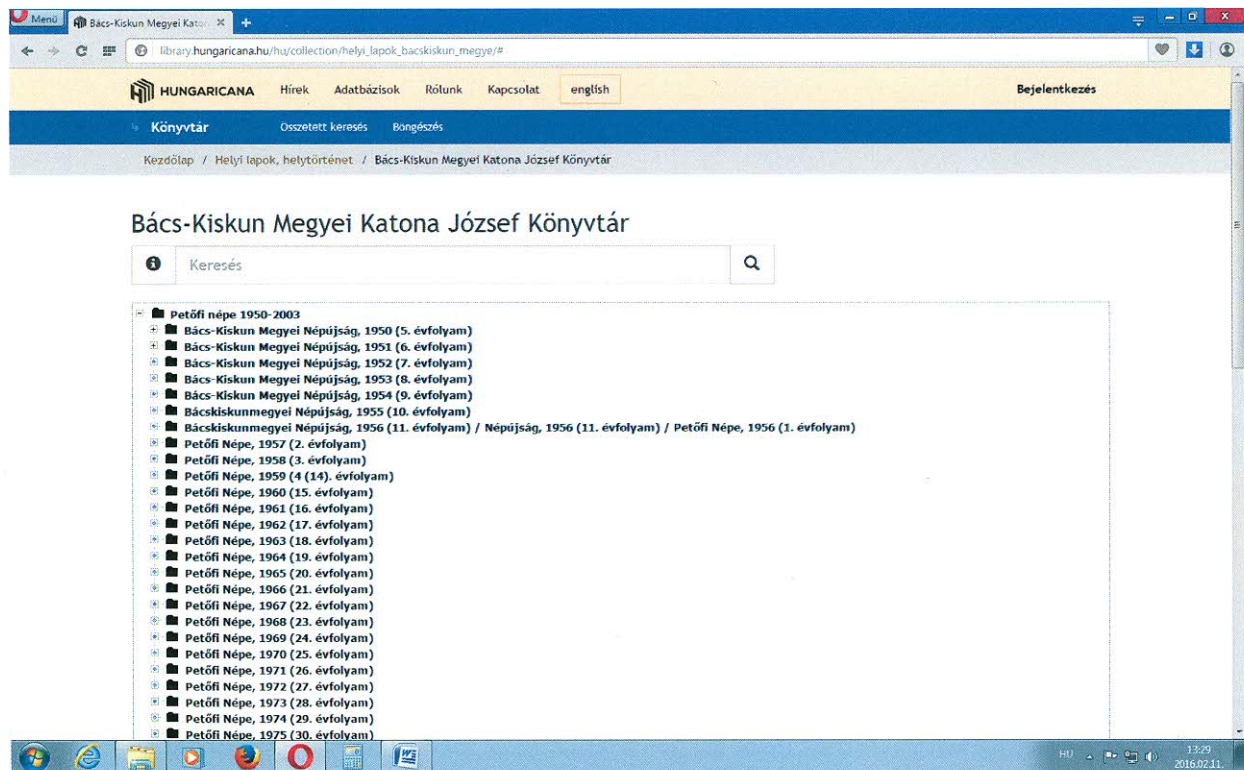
Menü
Bács-Kiskun Megyei Katon
library.hungaricana.hu/hu/collection/helyi_lapok_bacskiskun_megye/#

HUNGARICANA Hírek Adatbázisok Rólunk Kapcsolat english Bejelentkezés

Könyvtár Összetett keresés Böngészés

Kezdőlap / Helyi lapok, helytörténet / Bács-Kiskun Megyei Katona József Könyvtár

Bács-Kiskun Megyei Katona József Könyvtár

Keresés

Petőfi népe 1950-2003
Bács-Kiskun Megyei Népújság, 1950 (5. évfolyam)
Bács-Kiskun Megyei Népújság, 1951 (6. évfolyam)
Bács-Kiskun Megyei Népújság, 1952 (7. évfolyam)
Bács-Kiskun Megyei Népújság, 1953 (8. évfolyam)
Bács-Kiskun Megyei Népújság, 1954 (9. évfolyam)
Bácskiskunmegyei Népújság, 1955 (10. évfolyam)
Bácskiskunmegyei Népújság, 1956 (11. évfolyam) / Népújság, 1956 (11. évfolyam) / Petőfi Népe, 1956 (1. évfolyam)
Petőfi Népe, 1957 (2. évfolyam)
Petőfi Népe, 1958 (3. évfolyam)
Petőfi Népe, 1959 (4 (14). évfolyam)
Petőfi Népe, 1960 (15. évfolyam)
Petőfi Népe, 1961 (16. évfolyam)
Petőfi Népe, 1962 (17. évfolyam)
Petőfi Népe, 1963 (18. évfolyam)
Petőfi Népe, 1964 (19. évfolyam)
Petőfi Népe, 1965 (20. évfolyam)
Petőfi Népe, 1966 (21. évfolyam)
Petőfi Népe, 1967 (22. évfolyam)
Petőfi Népe, 1968 (23. évfolyam)
Petőfi Népe, 1969 (24. évfolyam)
Petőfi Népe, 1970 (25. évfolyam)
Petőfi Népe, 1971 (26. évfolyam)
Petőfi Népe, 1972 (27. évfolyam)
Petőfi Népe, 1973 (28. évfolyam)
Petőfi Népe, 1974 (29. évfolyam)
Petőfi Népe, 1975 (30. évfolyam)

HU 13:29 2016.02.11.